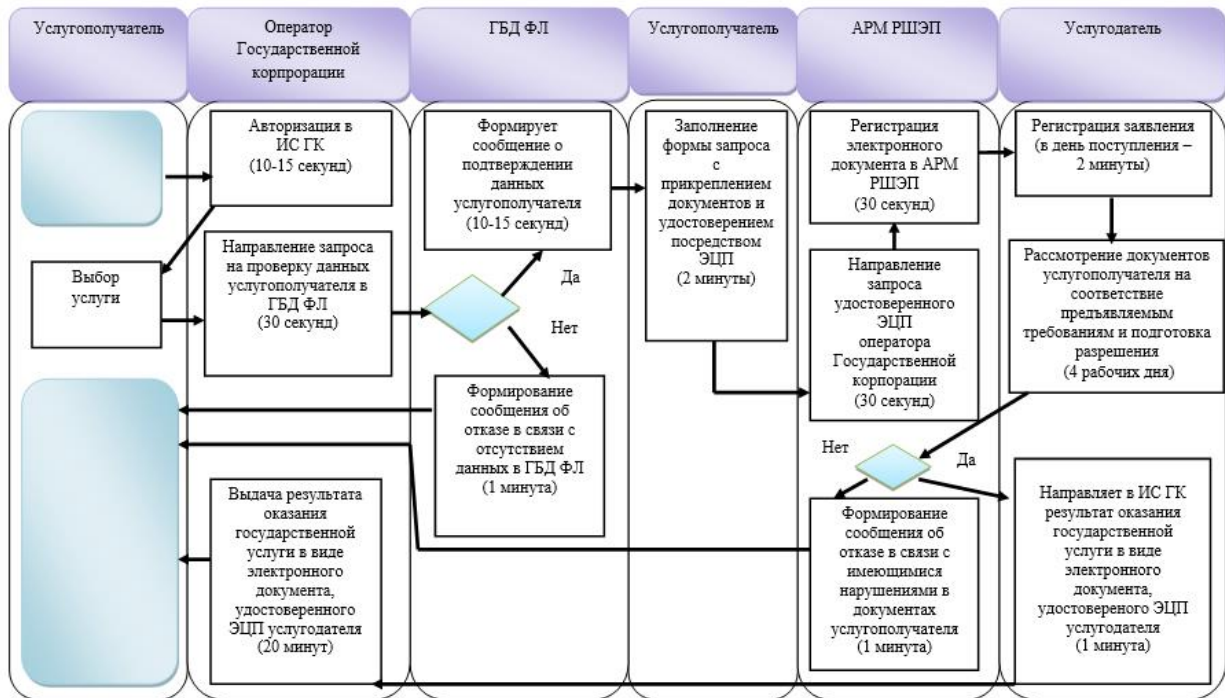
Услугополучатель

Оператор Государственной корпорации

ГБД ФЛ

Услугополучатель

АРМ РШЭП

Услугодатель

Авторизация в ИС ГК (10-15 секунд)

Выбор услуги

Направление запроса на проверку данных услугополучателя в ГБД ФЛ (30 секунд)

Формирует сообщение о подтверждении данных услугополучателя (10-15 секунд)

Да

Нет

Формирование сообщения об отказе в связи с отсутствием данных в ГБД ФЛ (1 минута)

Заполнение формы запроса с прикреплением документов и удостоверением посредством ЭЦП (2 минуты)

Регистрация электронного документа в АРМ РШЭП (30 секунд)

Направление запроса удостоверенного ЭЦП оператора Государственной корпорации (30 секунд)

Регистрация заявления (в день поступления – 2 минуты)

Рассмотрение документов услугополучателя на соответствие предъявляемым требованиям и подготовка разрешения (4 рабочих дня)

Нет

Да

Формирование сообщения об отказе в связи с имеющимися нарушениями в документах услугополучателя (1 минута)

Направляет в ИС ГК результат оказания государственной услуги в виде электронного документа, удостовереного ЭЦП услугодателя (1 минута)

Выдача результата оказания государственной услуги в виде электронного документа, удостоверенного ЭЦП услугодателя (20 минут)